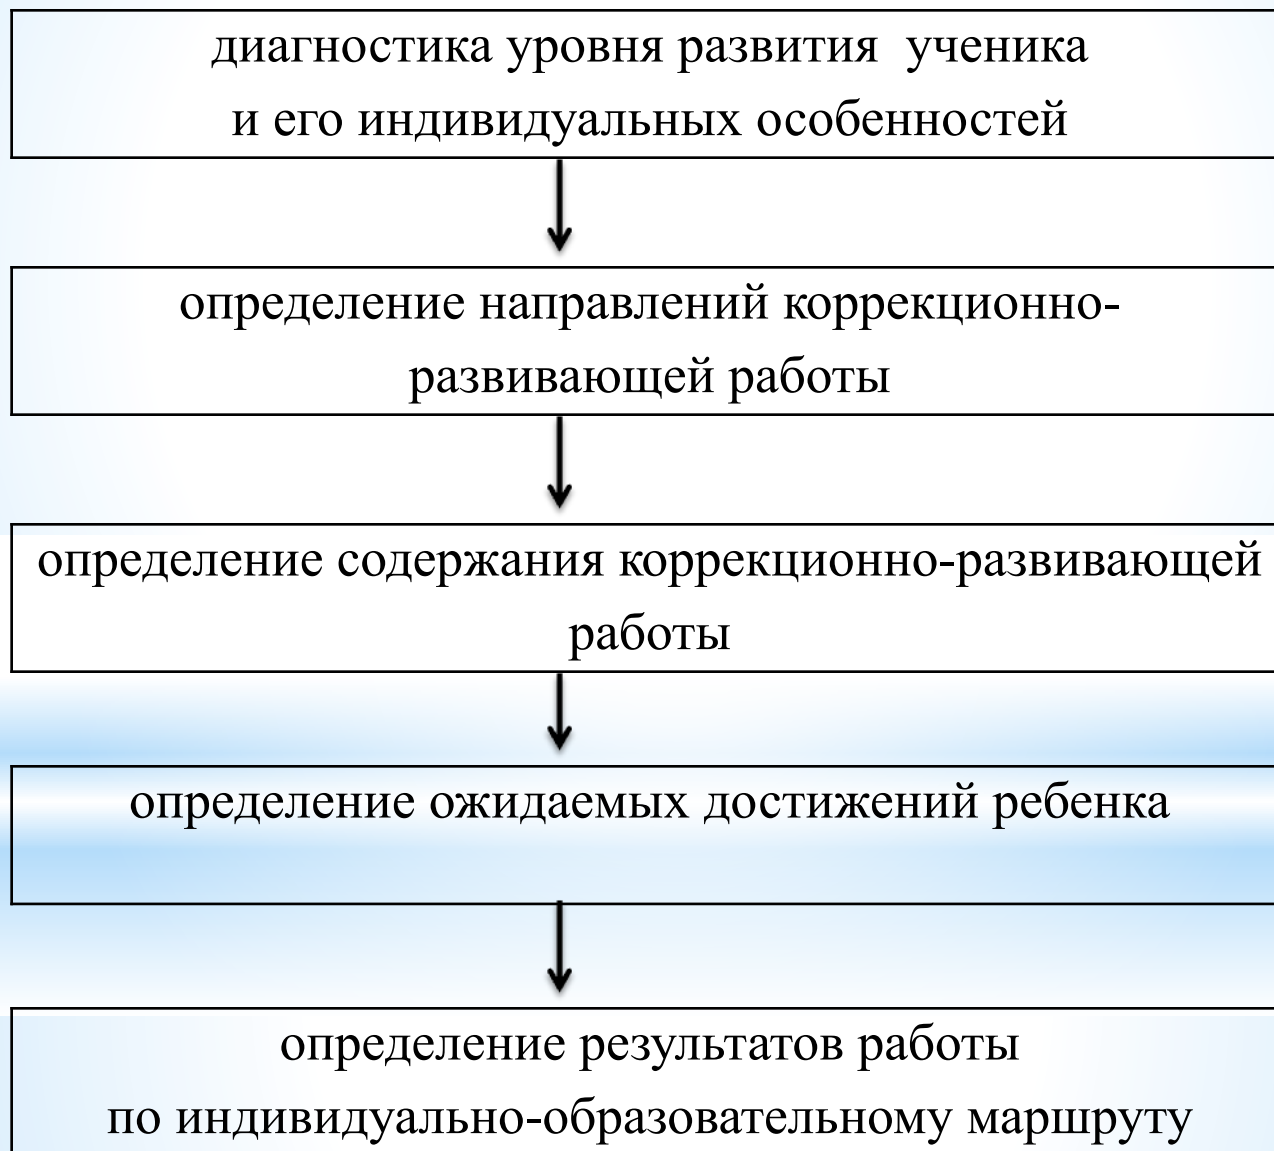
диагностика уровня развития ученика и его индивидуальных особенностей

определение направлений коррекционно-развивающей работы

определение содержания коррекционно-развивающей работы

определение ожидаемых достижений ребенка

определение результатов работы по индивидуально-образовательному маршруту